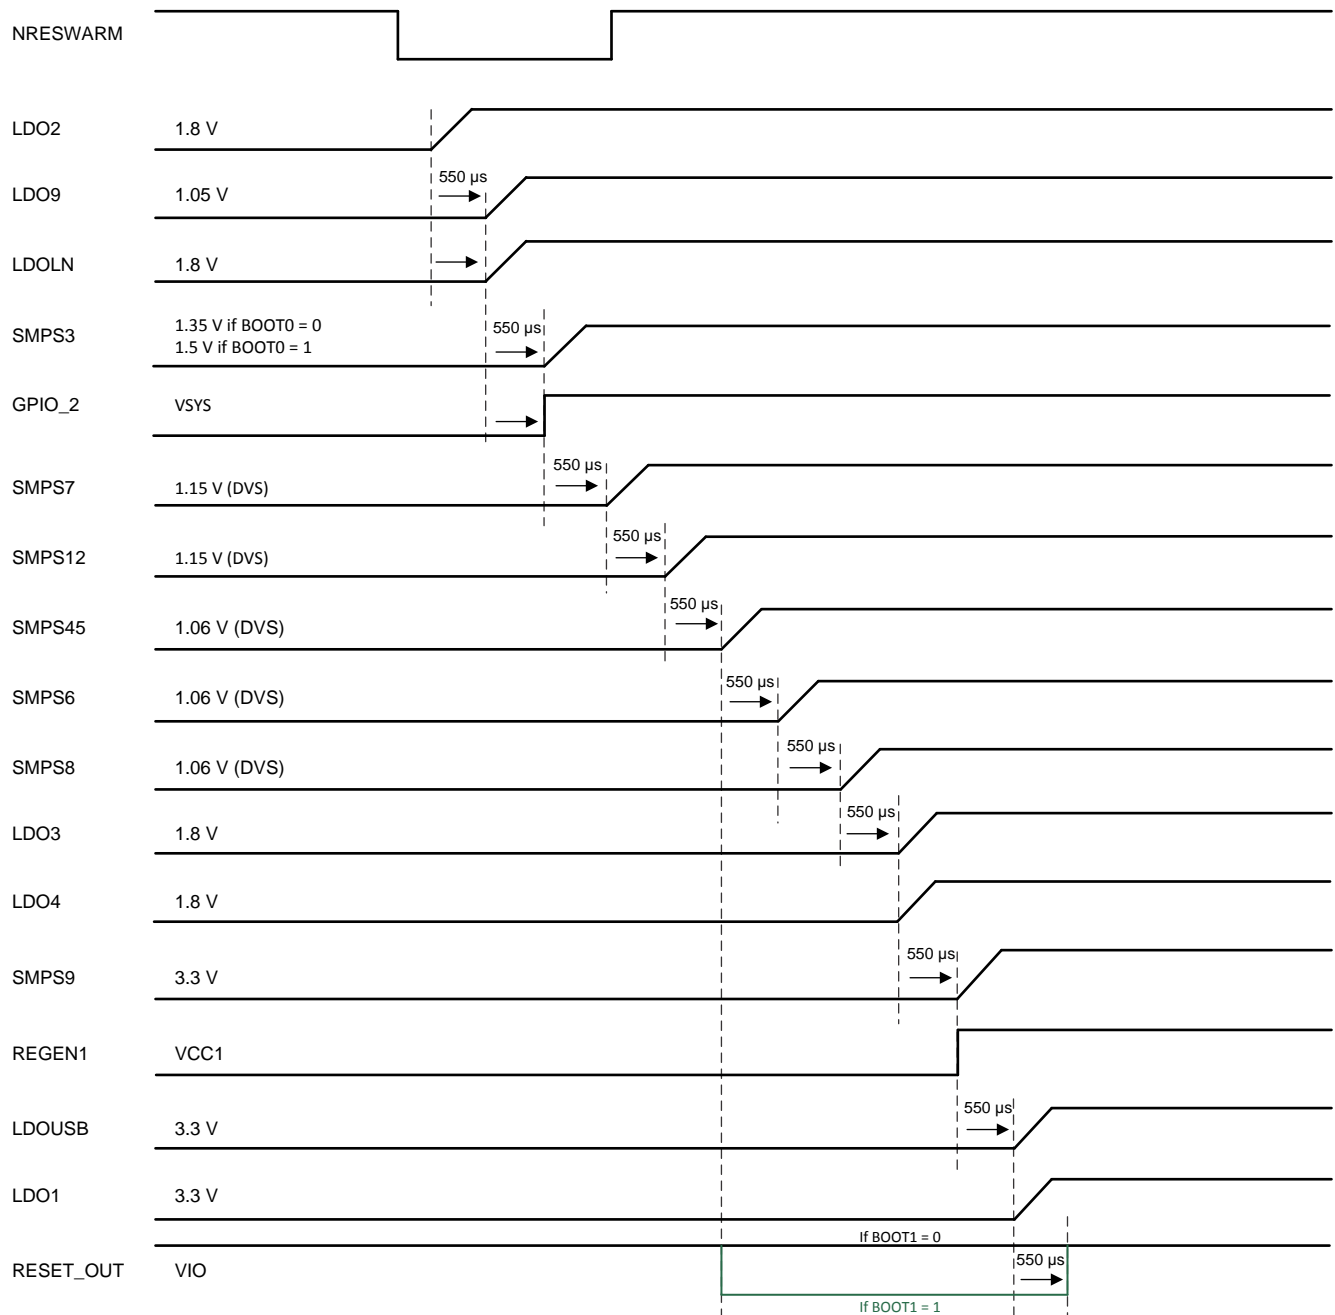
NRESWARM

LDO2 1.8 V

550 µs

LDO9 1.05 V

LDOLN 1.8 V

SMPS3 1.35 V if BOOT0 = 0
1.5 V if BOOT0 = 1

550 µs

GPIO_2 VSYS

550 µs

SMPS7 1.15 V (DVS)

550 µs

SMPS12 1.15 V (DVS)

550 µs

SMPS45 1.06 V (DVS)

550 µs

SMPS6 1.06 V (DVS)

550 µs

SMPS8 1.06 V (DVS)

550 µs

LDO3 1.8 V

LDO4 1.8 V

550 µs

SMPS9 3.3 V

REGEN1 VCC1

550 µs

LDOUSB 3.3 V

LDO1 3.3 V

If BOOT1 = 0

550 µs

RESET_OUT VIO

If BOOT1 = 1